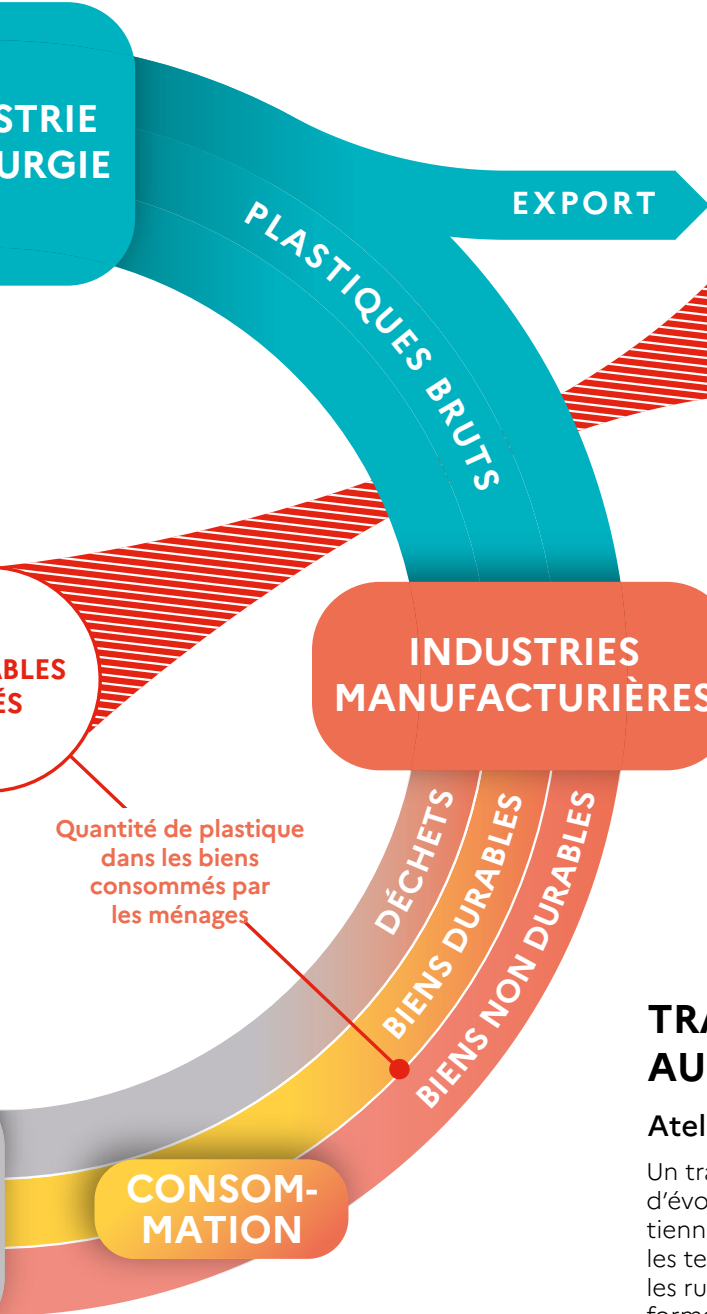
STRIE
URGIE

EXPORT

PLASTIQUES BRUTS

ABLES
ÉS

INDUSTRIES
MANUFACTURIÈRES

Quantité de plastique dans les biens consommés par les ménages

DÉCHETS

BIENS DURABLES

BIENS NON DURABLES

CONSOM-
MATION

TRA
AU

Atel

Un tra
d'évo
tienn
les te
les ru
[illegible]